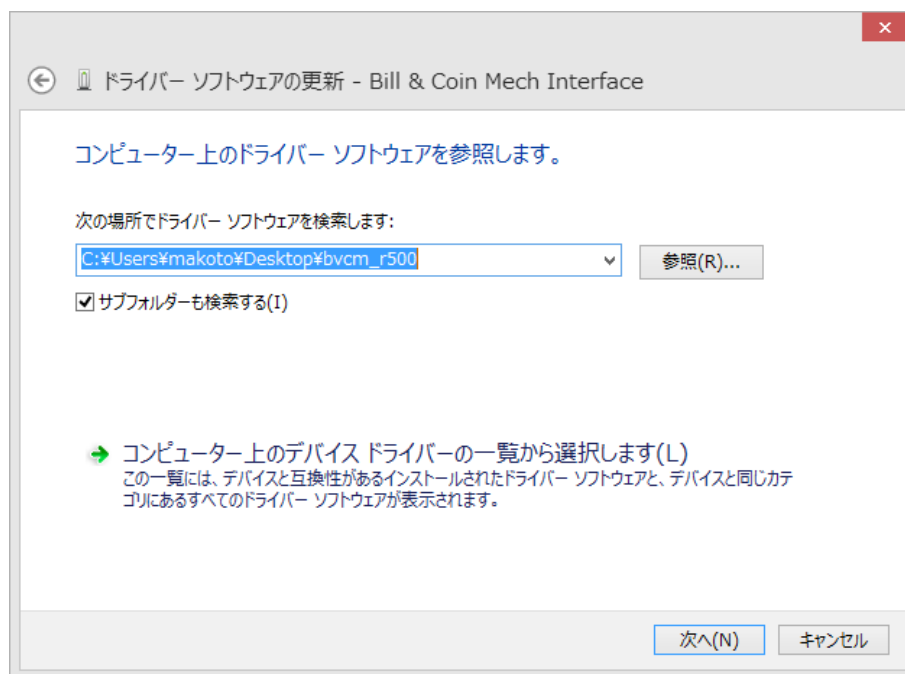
ドライバー ソフトウェアの更新 - Bill & Coin Mech Interface

コンピューター上のドライバー ソフトウェアを参照します。

次の場所でドライバー ソフトウェアを検索します:

C:¥Users¥makoto¥Desktop¥bvcm_r500

参照(R)...

サブフォルダーも検索する(I)

コンピューター上のデバイス ドライバーの一覧から選択します(L)
この一覧には、デバイスと互換性があるインストールされたドライバー ソフトウェアと、デバイスと同じカテゴリにあるすべてのドライバー ソフトウェアが表示されます。

次へ(N)
キャンセル